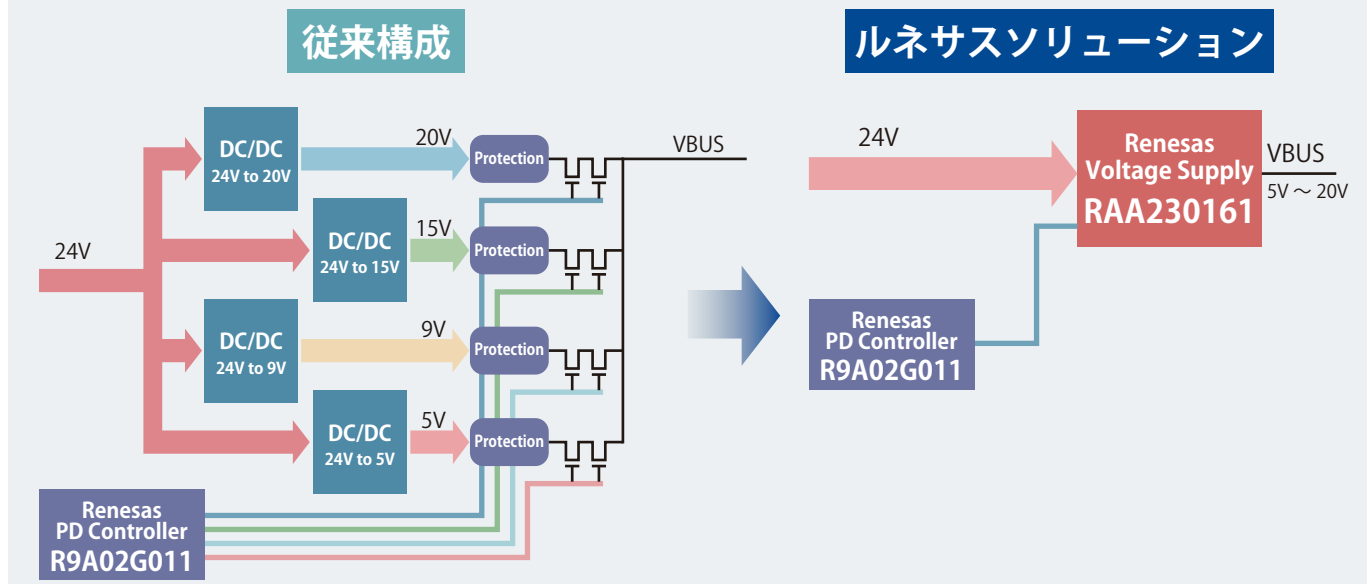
従来構成

ルネサスソリューション

24V

DC/DC
24V to 20V

20V

Protection

VBUS

DC/DC
24V to 15V

15V

Protection

DC/DC
24V to 9V

9V

Protection

DC/DC
24V to 5V

5V

Protection

Renesas
PD Controller
R9A02G011

24V

Renesas
Voltage Supply
RAA230161

VBUS
5V ～ 20V

Renesas
PD Controller
R9A02G011